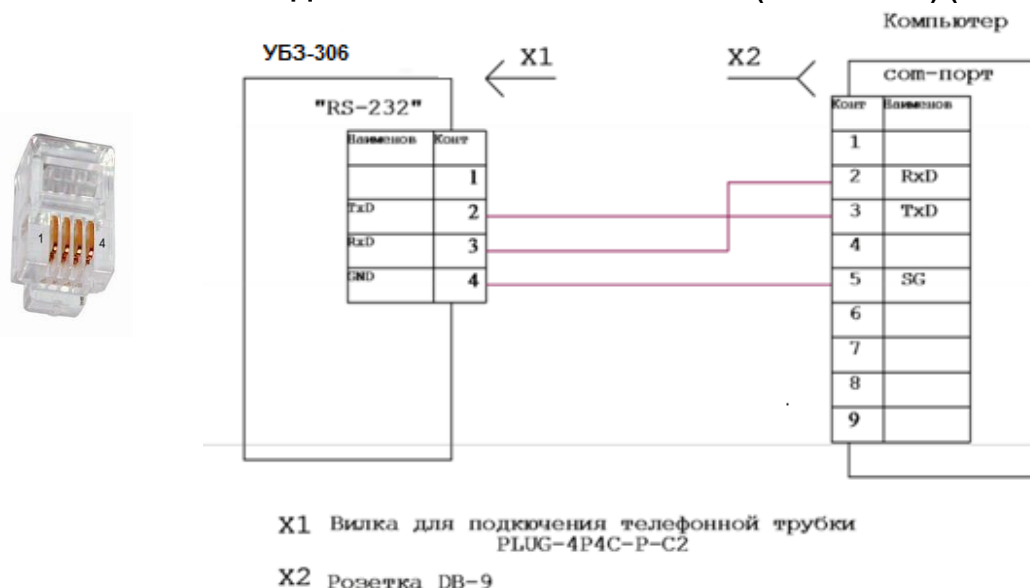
Компьютер

УБЗ-306

X1

X2

"RS-232"

com-порт

| Наименов | Конт |
|---|---|
| | 1 |
| TxD | 2 |
| RxD | 3 |
| GND | 4 |

| Конт | Наименов |
|---|---|
| 1 | |
| 2 | RxD |
| 3 | TxD |
| 4 | |
| 5 | SG |
| 6 | |
| 7 | |
| 8 | |
| 9 | |

1 4

X1 Вилка для подкючения телефонной трубки PLUG-4P4C-P-C2

X2 Розетка DB-9